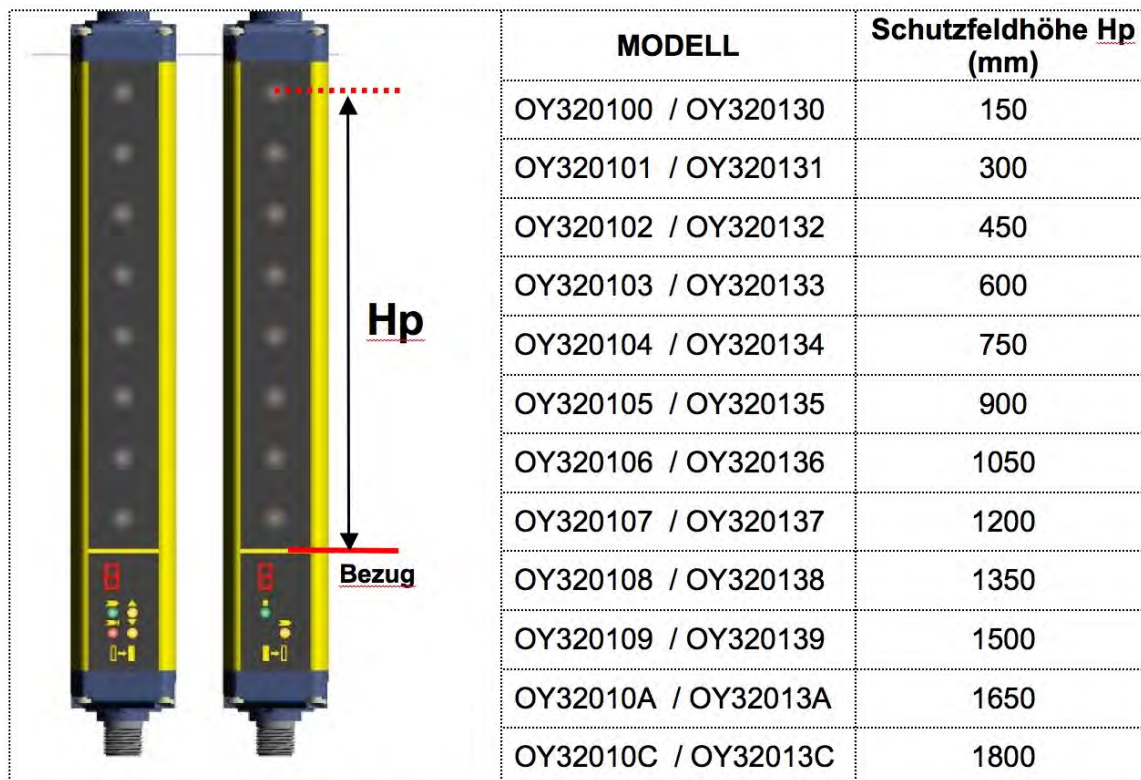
Hp

Bezug

| MODELL | Schutzfeldhöhe Hp (mm) |
|---|---|
| OY320100 / OY320130 | 150 |
| OY320101 / OY320131 | 300 |
| OY320102 / OY320132 | 450 |
| OY320103 / OY320133 | 600 |
| OY320104 / OY320134 | 750 |
| OY320105 / OY320135 | 900 |
| OY320106 / OY320136 | 1050 |
| OY320107 / OY320137 | 1200 |
| OY320108 / OY320138 | 1350 |
| OY320109 / OY320139 | 1500 |
| OY32010A / OY32013A | 1650 |
| OY32010C / OY32013C | 1800 |